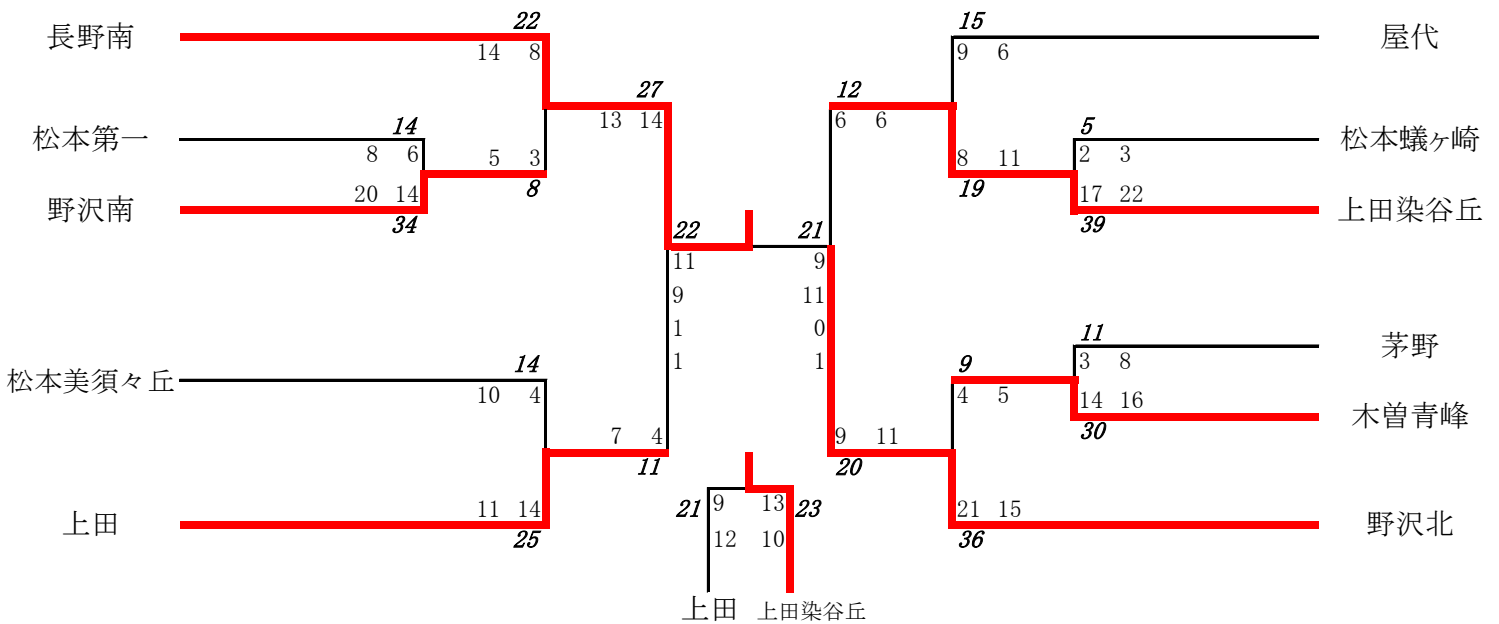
長野南
22
14 8
松本第一
14
8 6
5 3
8
野沢南
20 14
34
27
13 14
22
11
9
1
1
松本美須々丘
14
10 4
7 4
11
上田
11 14
25
屋代
15
9 6
12
6 6
松本蟻ヶ崎
5
2 3
8 11
19
上田染谷丘
17 22
39
21
9
11
0
1
茅野
11
3 8
9
4 5
木曽青峰
14 16
30
9 11
20
野沢北
21 15
36
21
9
12
13
10
23
上田
上田染谷丘